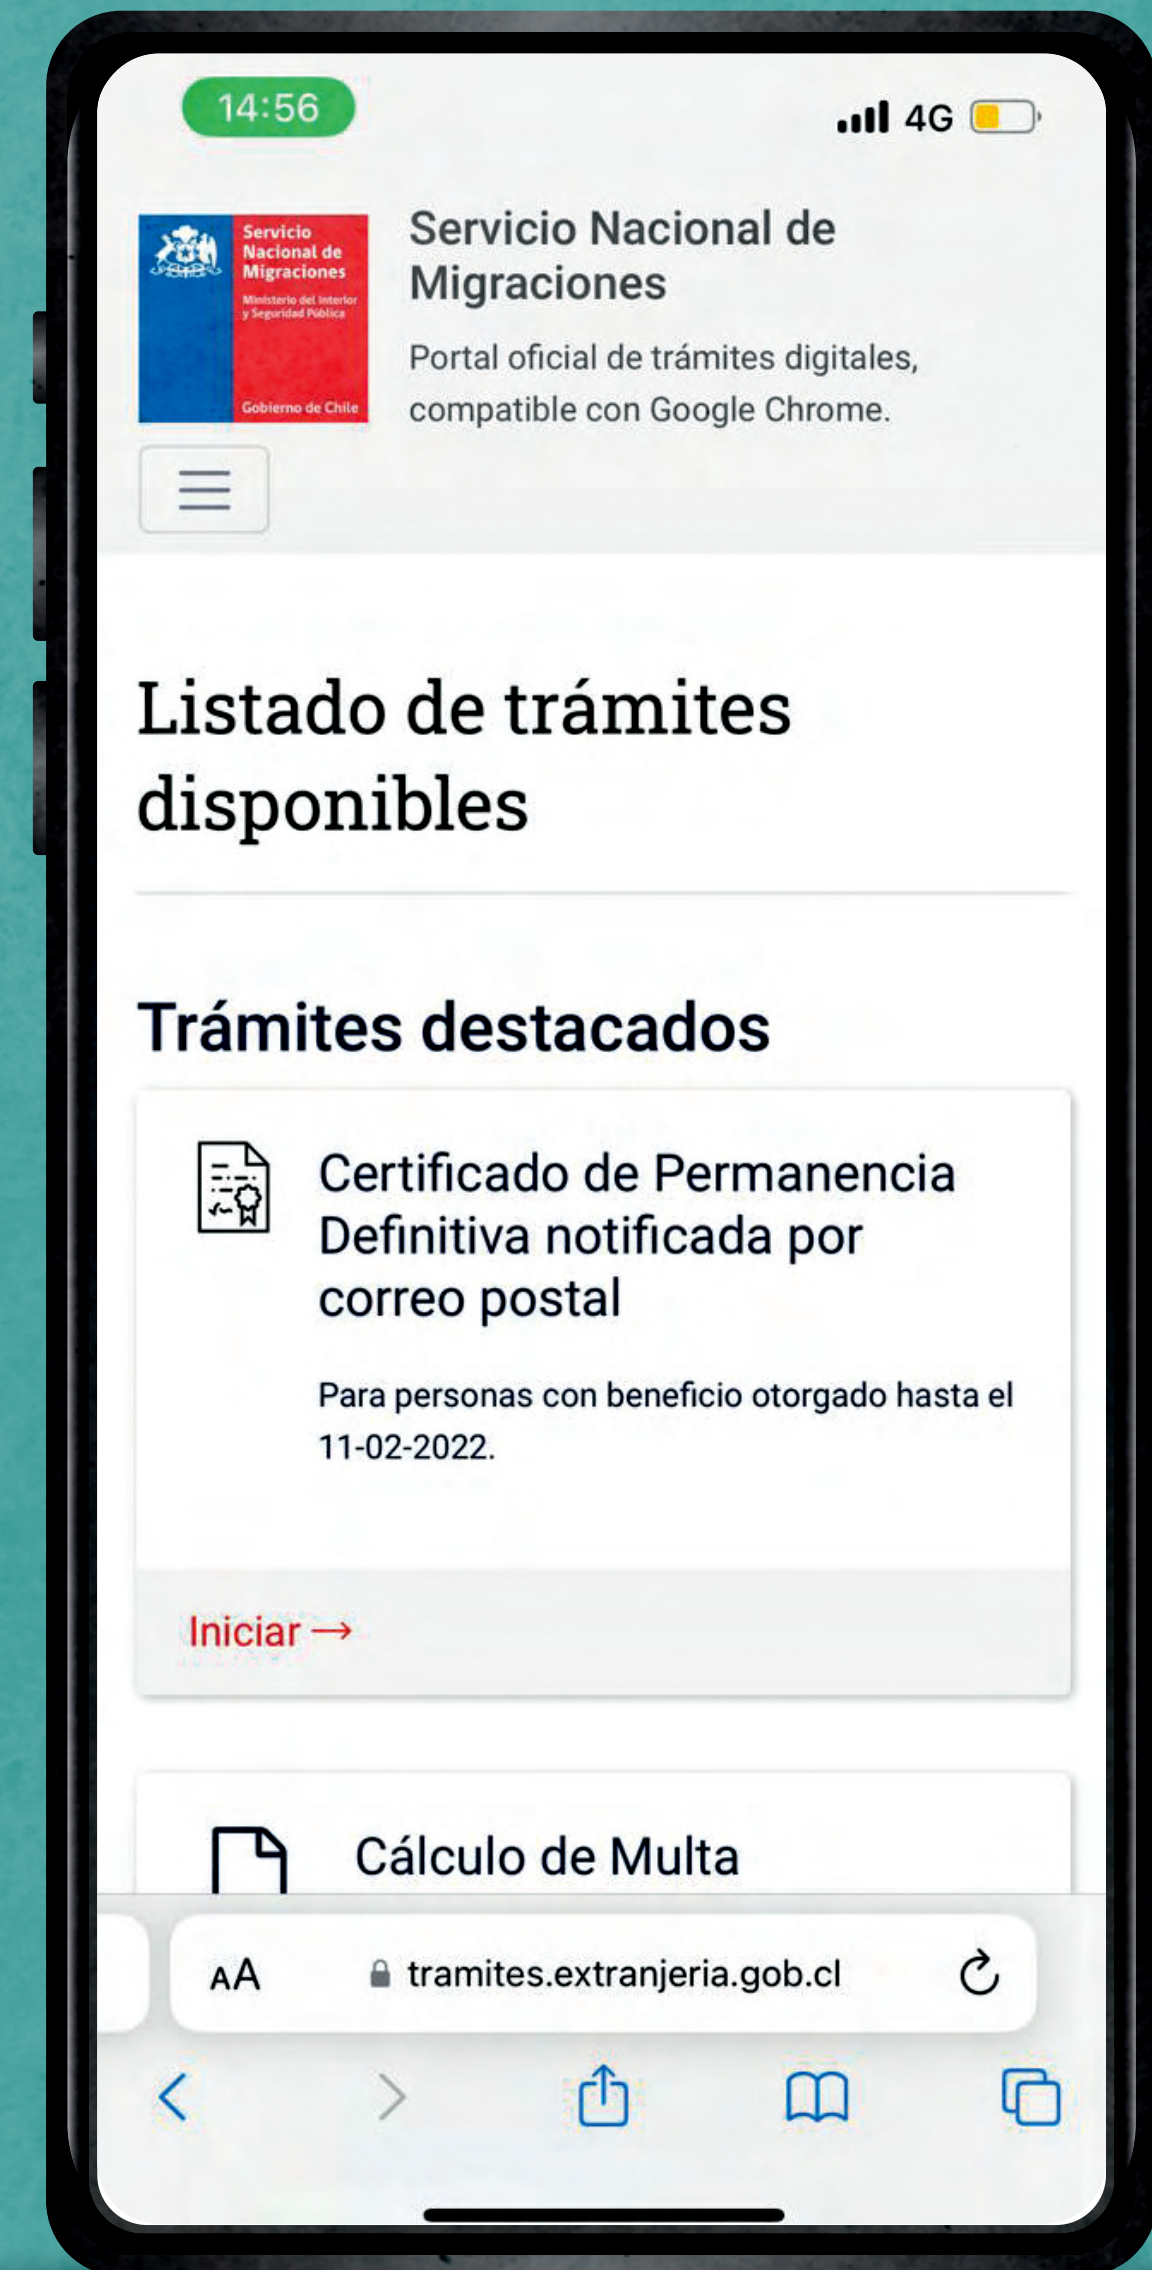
14:56

4G

Servicio Nacional de Migraciones
Ministerio del Interior y Seguridad Pública
Gobierno de Chile

Servicio Nacional de Migraciones

Portal oficial de trámites digitales, compatible con Google Chrome.

Listado de trámites disponibles

Trámites destacados

Certificado de Permanencia Definitiva notificada por correo postal

Para personas con beneficio otorgado hasta el 11-02-2022.

Iniciar →

Cálculo de Multa

AA tramites.extranjeria.gob.cl